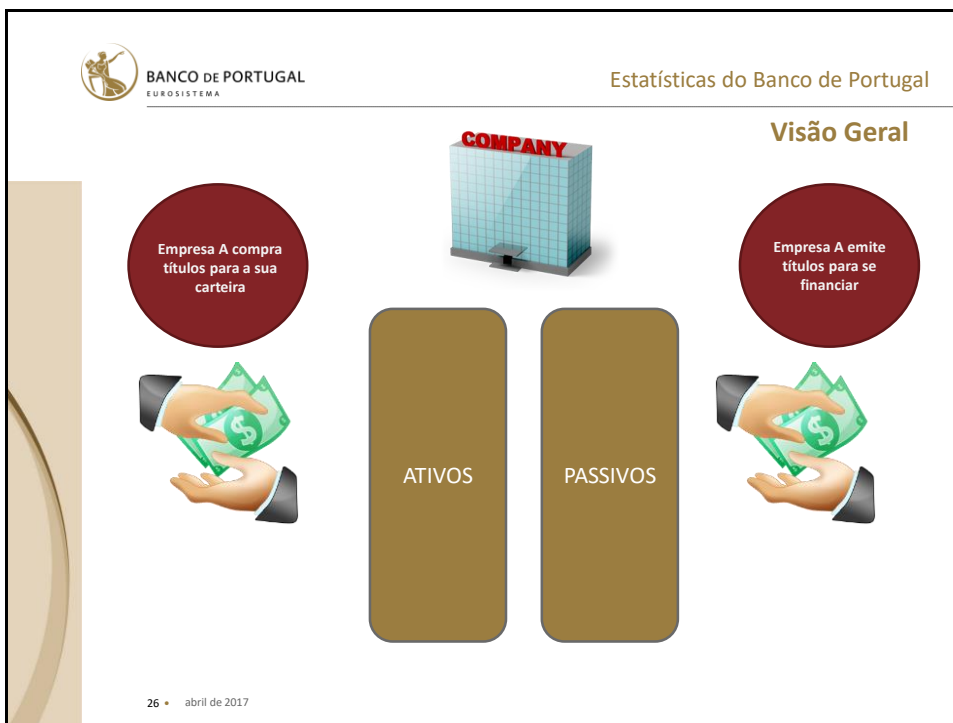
BANCO DE PORTUGAL
EUROSISTEMA

Estatísticas do Banco de Portugal

Visão Geral

COMPANY

Empresa A compra títulos para a sua carteira

Empresa A emite títulos para se financiar

$

ATIVOS

PASSIVOS

$

26 • abril de 2017